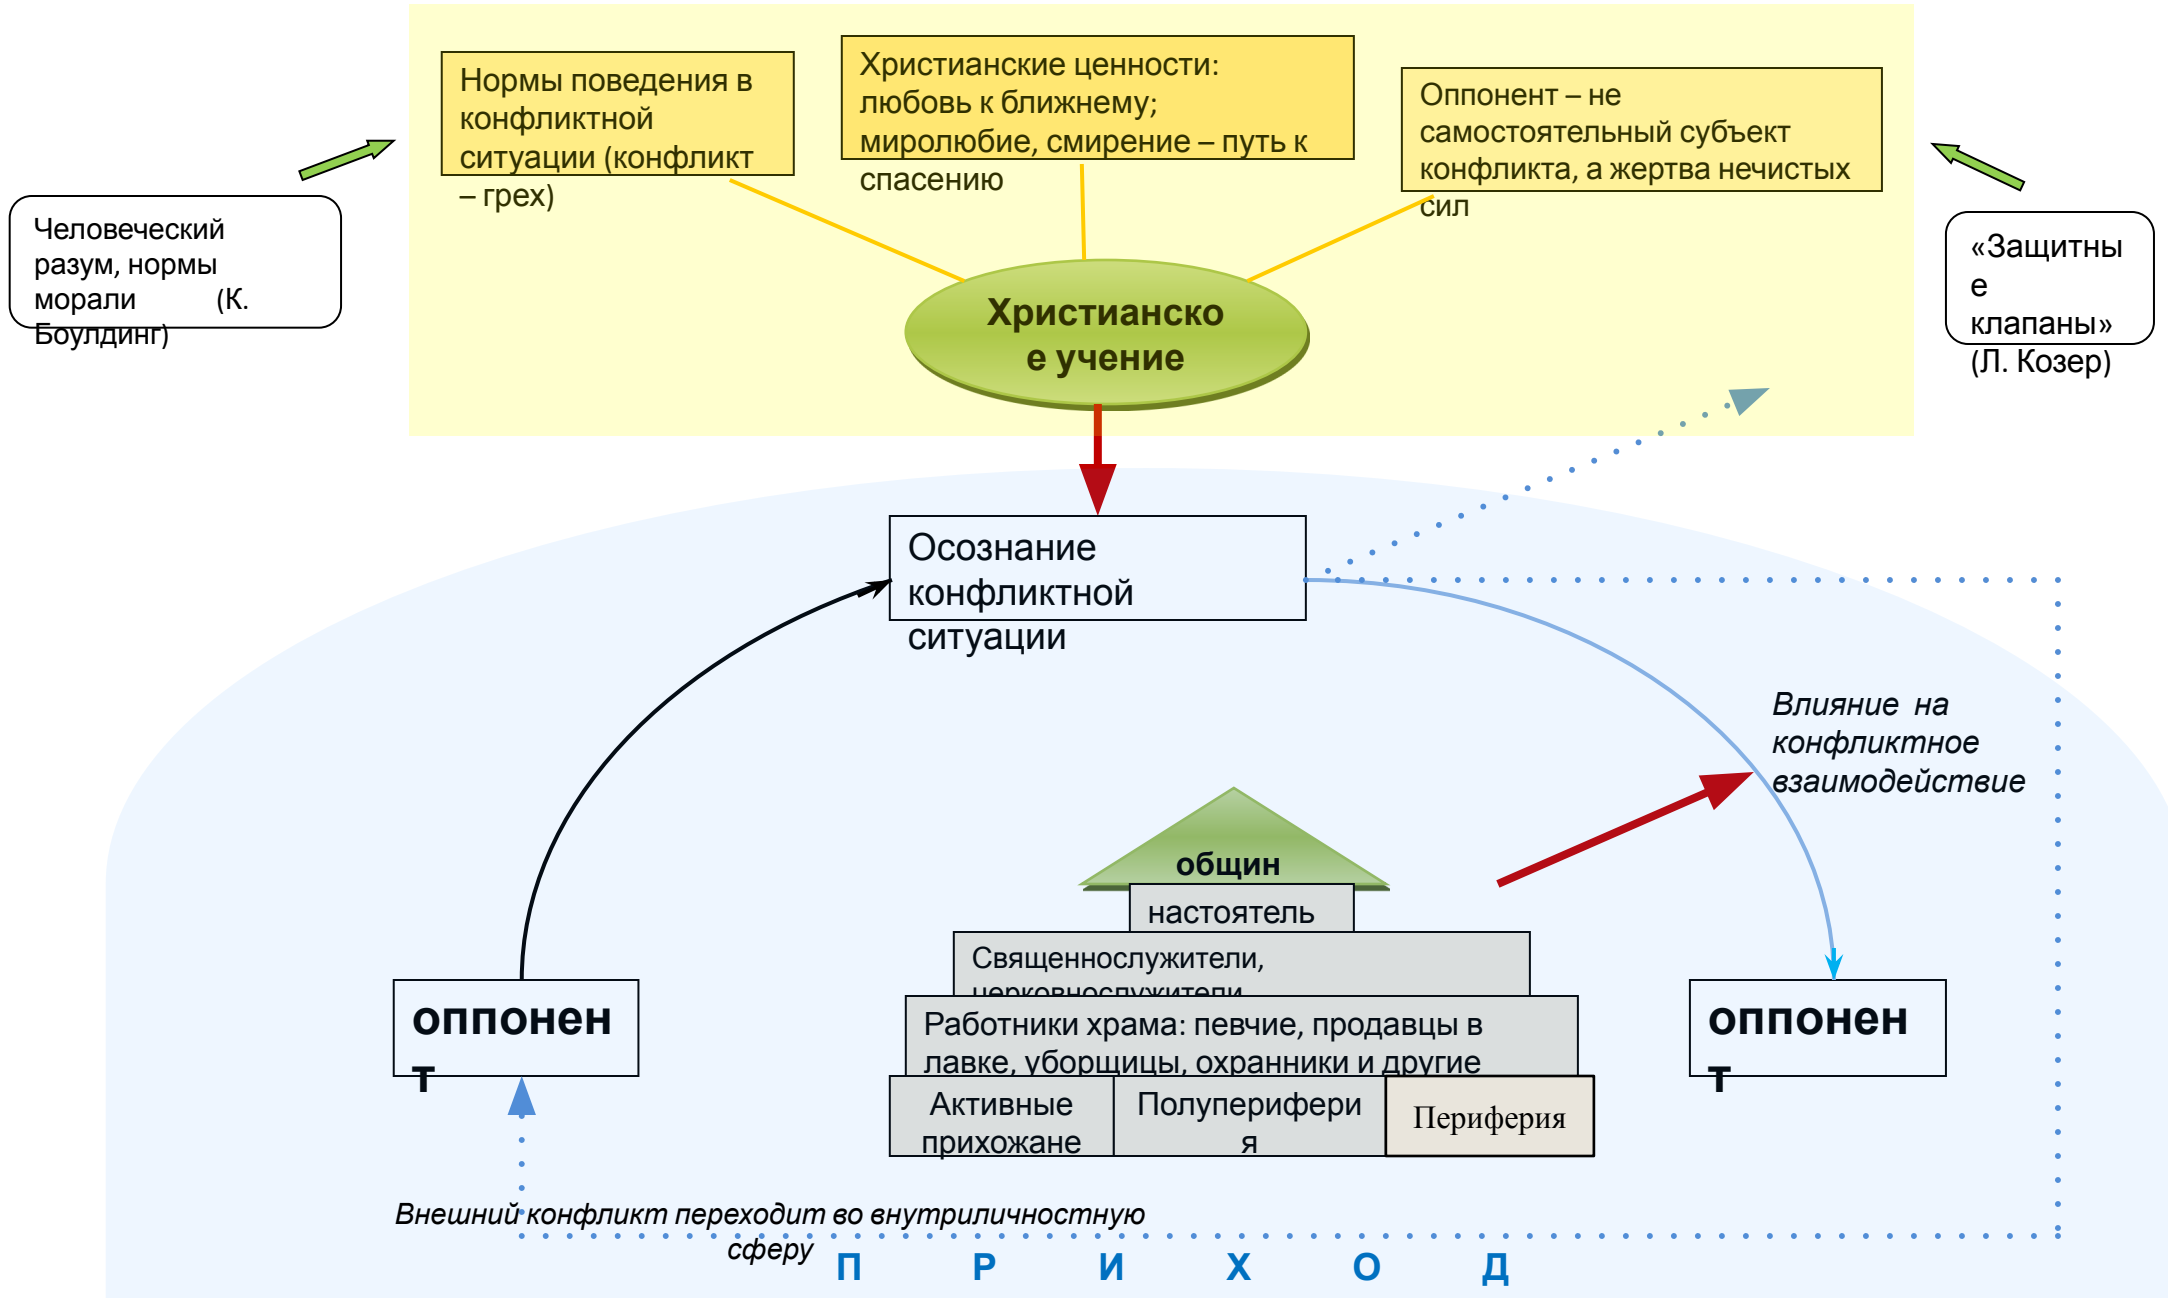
Нормы поведения в конфликтной ситуации (конфликт – грех)

Христианские ценности: любовь к ближнему; миролюбие, смирение – путь к спасению

Оппонент – не самостоятельный субъект конфликта, а жертва нечистых сил

Человеческий разум, нормы морали (К. Боулдинг)

«Защитные клапаны» (Л. Козер)

Христианское учение

Осознание конфликтной ситуации

Влияние на конфликтное взаимодействие

общин

настоятель

Священнослужители, церковнослужители

Работники храма: певчие, продавцы в лавке, уборщицы, охранники и другие

Активные прихожане

Полупериферия

Периферия

оппонент

оппонент

Внешний конфликт переходит во внутриличностную сферу

П Р И Х О Д